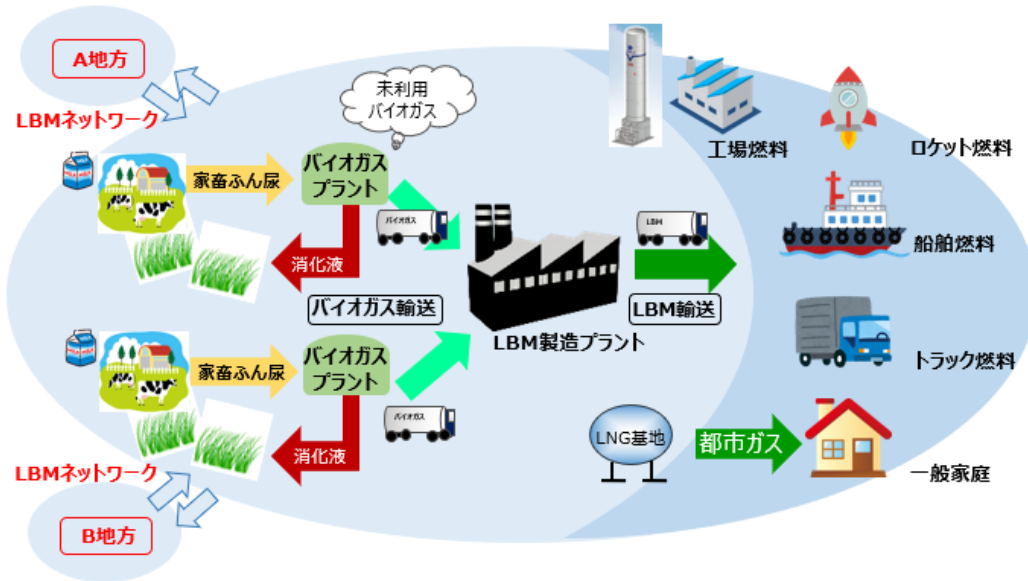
A地方

LBMネットワーク

未利用バイオガス

家畜ふん尿

バイオガスプラント

バイオガス

消化液

バイオガス輸送

LBM

LBM輸送

LBM製造プラント

工場燃料

ロケット燃料

船舶燃料

トラック燃料

家畜ふん尿

バイオガスプラント

バイオガス

消化液

LBMネットワーク

B地方

LNG基地

都市ガス

一般家庭